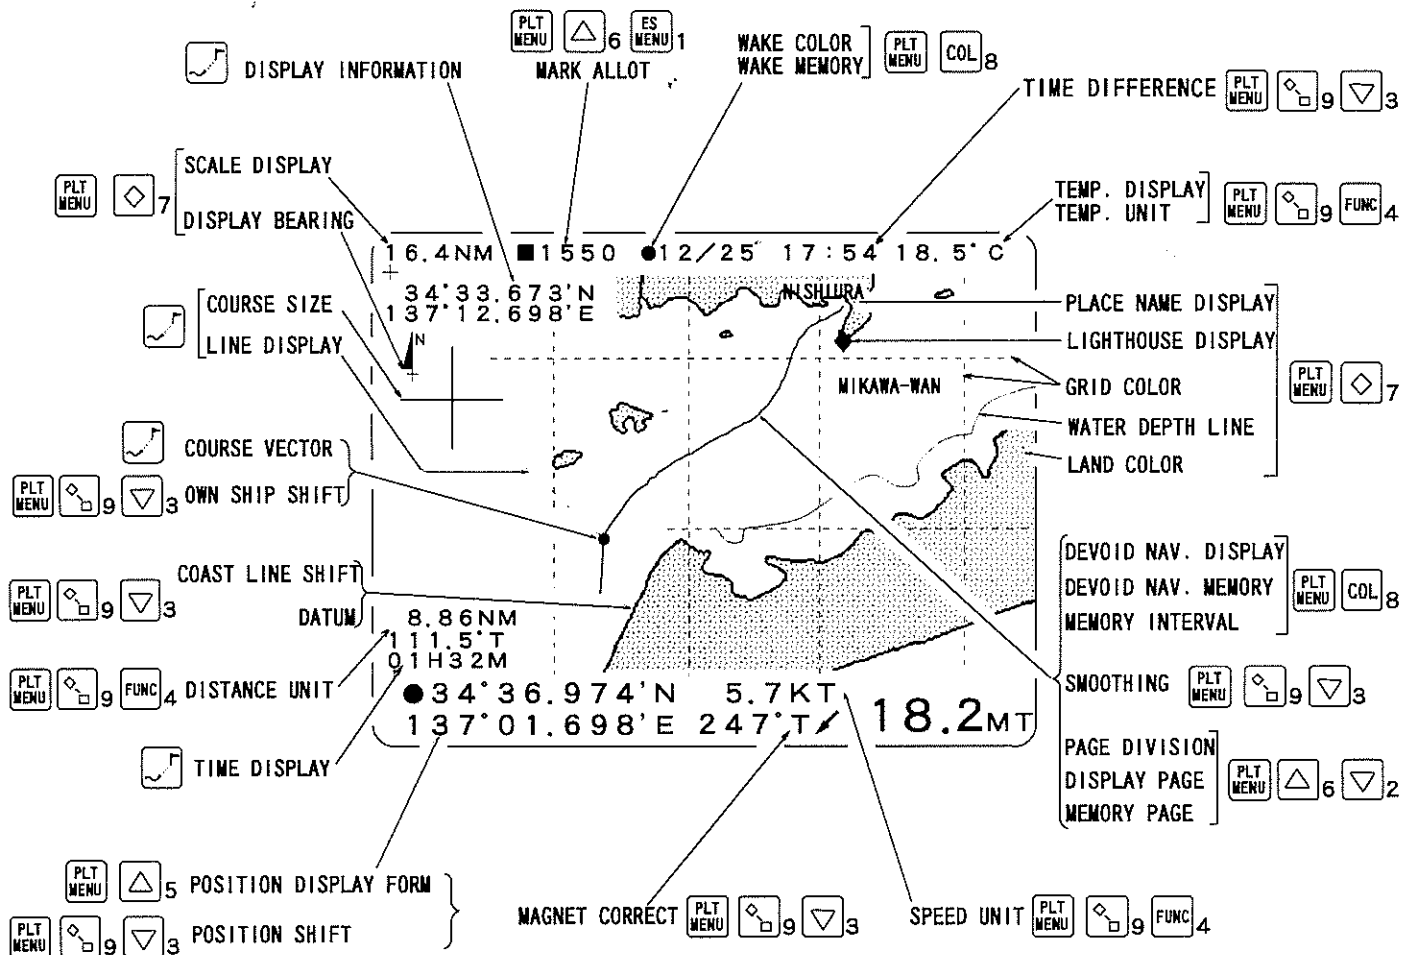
DISPLAY INFORMATION

PLT MENU △6 ES MENU 1
MARK ALLOT

WAKE COLOR
WAKE MEMORY PLT MENU COL 8

TIME DIFFERENCE PLT MENU 9 ▽3

PLT MENU ◇7
SCALE DISPLAY
DISPLAY BEARING

TEMP. DISPLAY
TEMP. UNIT PLT MENU 9 FUNC 4

16.4NM ■1550 ●12/25 17:54 18.5°C

34°33.673'N
137°12.698'E

NISHIURA

COURSE SIZE
LINE DISPLAY

PLACE NAME DISPLAY
LIGHTHOUSE DISPLAY
GRID COLOR
WATER DEPTH LINE
LAND COLOR
PLT MENU ◇7

N

MIKAWA-WAN

COURSE VECTOR
PLT MENU 9 ▽3 OWN SHIP SHIFT

COAST LINE SHIFT
PLT MENU 9 ▽3
DATUM

DEVOID NAV. DISPLAY
DEVOID NAV. MEMORY
MEMORY INTERVAL
PLT MENU COL 8

8.86NM
111.5°T
01H32M

PLT MENU 9 FUNC 4 DISTANCE UNIT

SMOOTHING PLT MENU 9 ▽3

●34°36.974'N 5.7KT
137°01.698'E 247°T 18.2MT

TIME DISPLAY

PAGE DIVISION
DISPLAY PAGE
MEMORY PAGE
PLT MENU △6 ▽2

PLT MENU △5 POSITION DISPLAY FORM
PLT MENU 9 ▽3 POSITION SHIFT

MAGNET CORRECT PLT MENU 9 ▽3

SPEED UNIT PLT MENU 9 FUNC 4